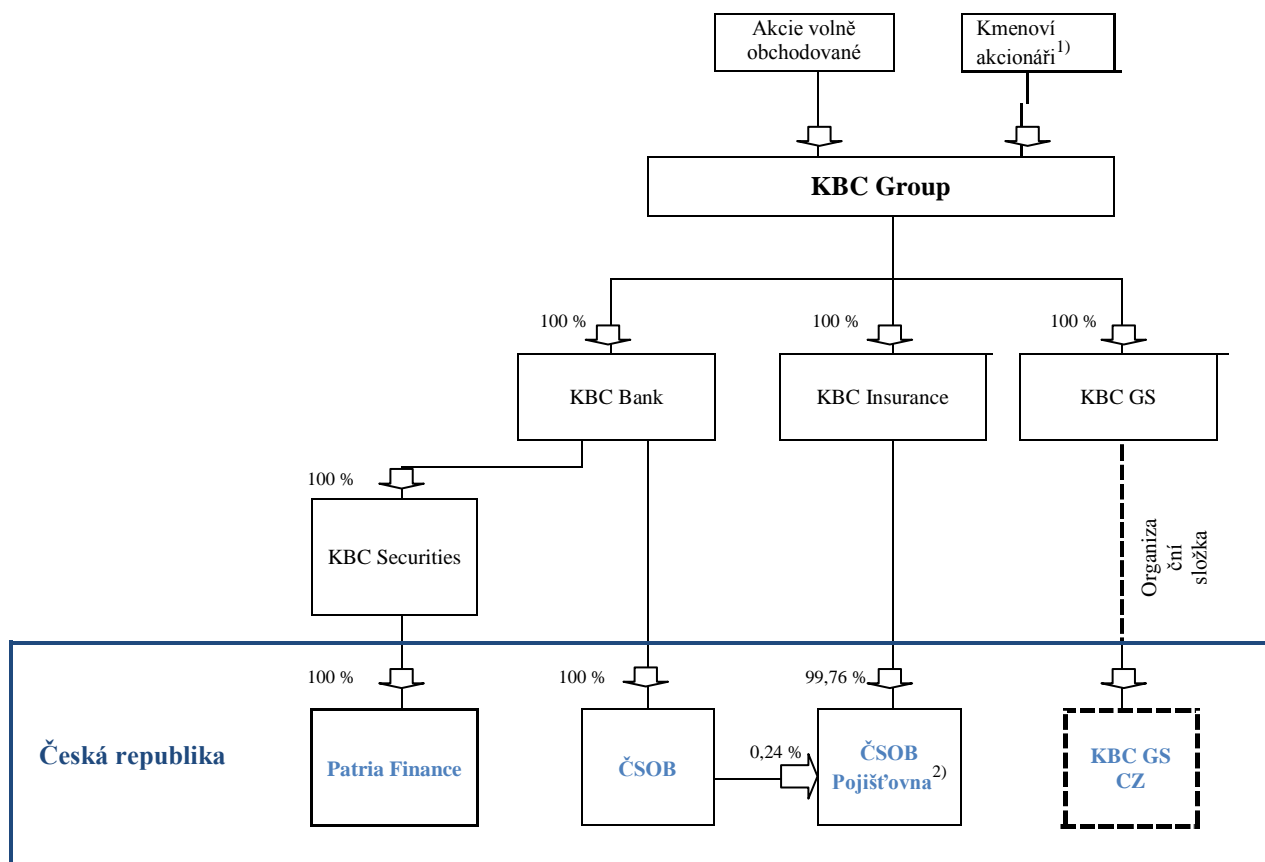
Akcie volně obchodované

Kmenoví akcionáři$^{1)}$

KBC Group

100 %

100 %

100 %

KBC Bank

KBC Insurance

KBC GS

100 %

KBC Securities

Organizační složka

100 %

100 %

99,76 %

Česká republika

Patria Finance

ČSOB

0,24 %

ČSOB Pojišťovna$^{2)}$

KBC GS CZ